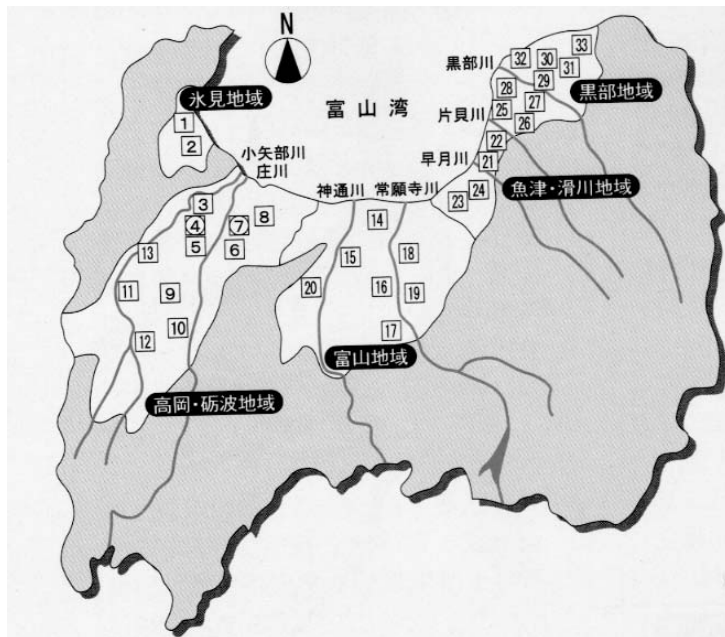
N

富山湾

氷見地域

黒部地域

魚津・滑川地域

富山地域

高岡・砺波地域

黒部川

片貝川

早月川

小矢部川
庄川

神通川

常願寺川

1
2
3
4
5
6
7
8
9
10
11
12
13
14
15
16
17
18
19
20
21
22
23
24
25
26
27
28
29
30
31
32
33